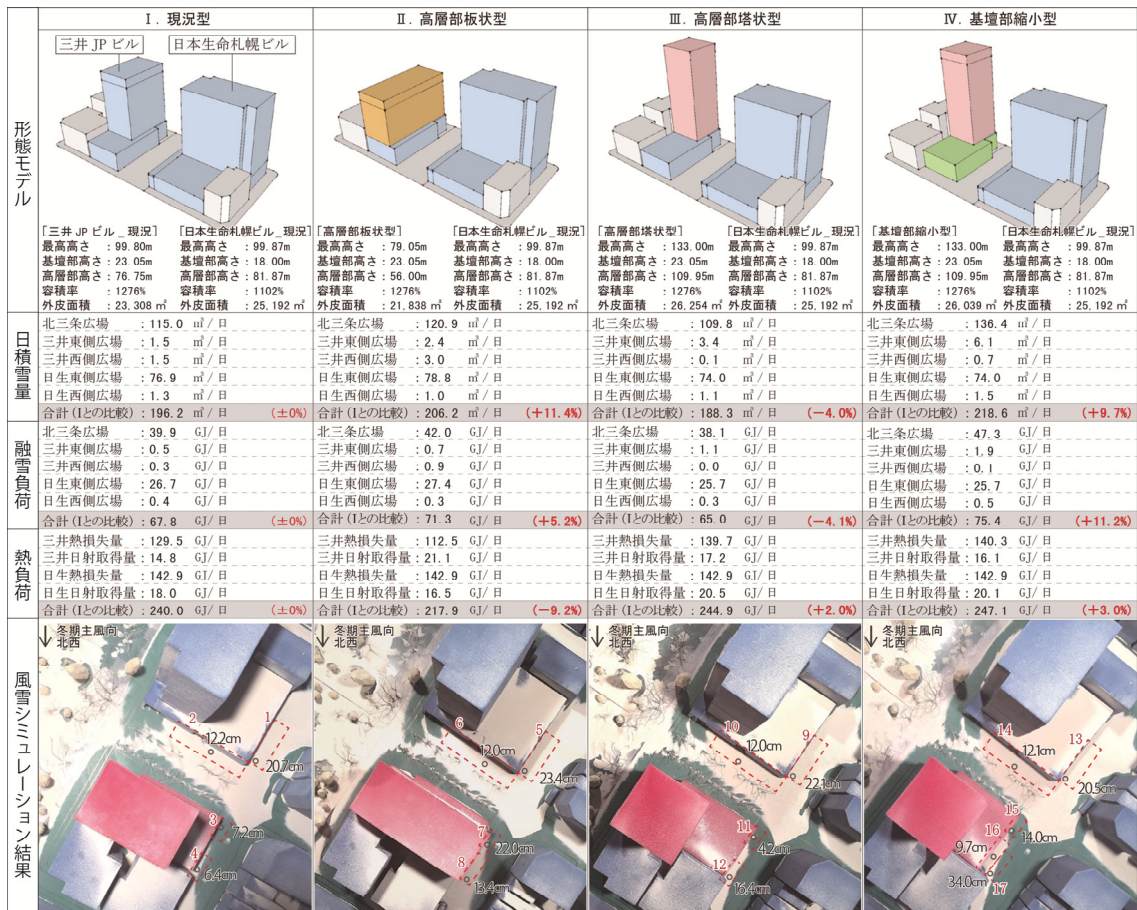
| | Ⅰ. 現況型 | Ⅱ. 高層部板状型 | Ⅲ. 高層部塔状型 | Ⅳ. 基壇部縮小型 |
|---|---|---|---|---|
| 形態モデル | 三井 JP ビル / 日本生命札幌ビル<br>「三井 JP ビル _ 現況」 最高高さ ：99.80m 基壇部高さ：23.05m 高層部高さ：76.75m 容積率 ：1276% 外皮面積 ：23,308 ㎡<br>「日本生命札幌ビル _ 現況」 最高高さ ：99.87m 基壇部高さ：18.00m 高層部高さ：81.87m 容積率 ：1102% 外皮面積 ：25,192 ㎡ | 「高層部板状型」 最高高さ ：79.05m 基壇部高さ：23.05m 高層部高さ：56.00m 容積率 ：1276% 外皮面積 ：21,838 ㎡<br>「日本生命札幌ビル _ 現況」 最高高さ ：99.87m 基壇部高さ：18.00m 高層部高さ：81.87m 容積率 ：1102% 外皮面積 ：25,192 ㎡ | 「高層部塔状型」 最高高さ ：133.00m 基壇部高さ：23.05m 高層部高さ：109.95m 容積率 ：1276% 外皮面積 ：26,254 ㎡<br>「日本生命札幌ビル _ 現況」 最高高さ ：99.87m 基壇部高さ：18.00m 高層部高さ：81.87m 容積率 ：1102% 外皮面積 ：25,192 ㎡ | 「基壇部縮小型」 最高高さ ：133.00m 基壇部高さ：23.05m 高層部高さ：109.95m 容積率 ：1276% 外皮面積 ：26,039 ㎡<br>「日本生命札幌ビル _ 現況」 最高高さ ：99.87m 基壇部高さ：18.00m 高層部高さ：81.87m 容積率 ：1102% 外皮面積 ：25,192 ㎡ |
| 日積雪量 | 北三条広場 ：115.0 ㎥/日<br>三井東側広場 ：1.5 ㎥/日<br>三井西側広場 ：1.5 ㎥/日<br>日生東側広場 ：76.9 ㎥/日<br>日生西側広場 ：1.3 ㎥/日<br>合計（Ⅰとの比較）：196.2 ㎥/日 （±0%） | 北三条広場 ：120.9 ㎥/日<br>三井東側広場 ：2.4 ㎥/日<br>三井西側広場 ：3.0 ㎥/日<br>日生東側広場 ：78.8 ㎥/日<br>日生西側広場 ：1.0 ㎥/日<br>合計（Ⅰとの比較）：206.2 ㎥/日 （＋11.4%） | 北三条広場 ：109.8 ㎥/日<br>三井東側広場 ：3.4 ㎥/日<br>三井西側広場 ：0.1 ㎥/日<br>日生東側広場 ：74.0 ㎥/日<br>日生西側広場 ：1.1 ㎥/日<br>合計（Ⅰとの比較）：188.3 ㎥/日 （－4.0%） | 北三条広場 ：136.4 ㎥/日<br>三井東側広場 ：6.1 ㎥/日<br>三井西側広場 ：0.7 ㎥/日<br>日生東側広場 ：74.0 ㎥/日<br>日生西側広場 ：1.5 ㎥/日<br>合計（Ⅰとの比較）：218.6 ㎥/日 （＋9.7%） |
| 融雪負荷 | 北三条広場 ：39.9 GJ/日<br>三井東側広場 ：0.5 GJ/日<br>三井西側広場 ：0.3 GJ/日<br>日生東側広場 ：26.7 GJ/日<br>日生西側広場 ：0.4 GJ/日<br>合計（Ⅰとの比較）：67.8 GJ/日 （±0%） | 北三条広場 ：42.0 GJ/日<br>三井東側広場 ：0.7 GJ/日<br>三井西側広場 ：0.9 GJ/日<br>日生東側広場 ：27.4 GJ/日<br>日生西側広場 ：0.3 GJ/日<br>合計（Ⅰとの比較）：71.3 GJ/日 （＋5.2%） | 北三条広場 ：38.1 GJ/日<br>三井東側広場 ：1.1 GJ/日<br>三井西側広場 ：0.0 GJ/日<br>日生東側広場 ：25.7 GJ/日<br>日生西側広場 ：0.3 GJ/日<br>合計（Ⅰとの比較）：65.0 GJ/日 （－4.1%） | 北三条広場 ：47.3 GJ/日<br>三井東側広場 ：1.9 GJ/日<br>三井西側広場 ：0.1 GJ/日<br>日生東側広場 ：25.7 GJ/日<br>日生西側広場 ：0.5 GJ/日<br>合計（Ⅰとの比較）：75.4 GJ/日 （＋11.2%） |
| 熱負荷 | 三井熱損失量 ：129.5 GJ/日<br>三井日射取得量：14.8 GJ/日<br>日生熱損失量 ：142.9 GJ/日<br>日生日射取得量：18.0 GJ/日<br>合計（Ⅰとの比較）：240.0 GJ/日 （±0%） | 三井熱損失量 ：112.5 GJ/日<br>三井日射取得量：21.1 GJ/日<br>日生熱損失量 ：142.9 GJ/日<br>日生日射取得量：16.5 GJ/日<br>合計（Ⅰとの比較）：217.9 GJ/日 （－9.2%） | 三井熱損失量 ：139.7 GJ/日<br>三井日射取得量：17.2 GJ/日<br>日生熱損失量 ：142.9 GJ/日<br>日生日射取得量：20.5 GJ/日<br>合計（Ⅰとの比較）：244.9 GJ/日 （＋2.0%） | 三井熱損失量 ：140.3 GJ/日<br>三井日射取得量：16.1 GJ/日<br>日生熱損失量 ：142.9 GJ/日<br>日生日射取得量：20.1 GJ/日<br>合計（Ⅰとの比較）：247.1 GJ/日 （＋3.0%） |
| 風雪シミュレーション結果 | 冬期主風向 北西<br>1 2 12.2cm 20.7cm 3 7.2cm 4 6.4cm | 冬期主風向 北西<br>5 6 12.0cm 23.4cm 7 22.0cm 8 13.4cm | 冬期主風向 北西<br>9 10 12.0cm 22.1cm 11 4.2cm 12 16.4cm | 冬期主風向 北西<br>13 14 12.1cm 20.5cm 15 14.0cm 16 9.7cm 17 34.0cm |